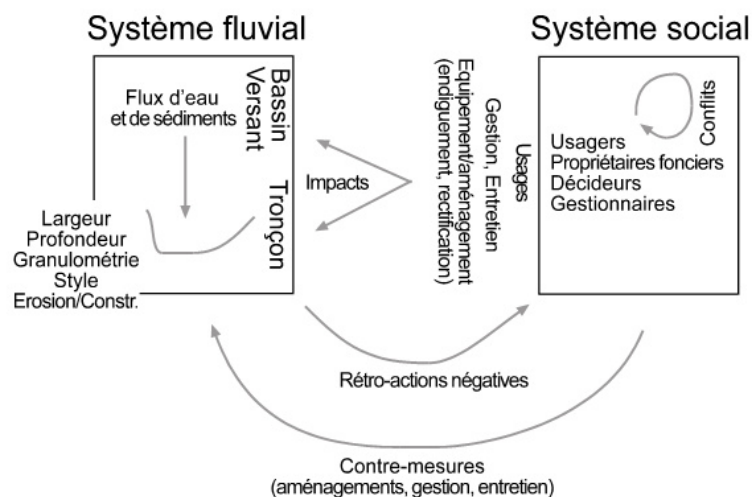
Système fluvial

Système social

Bassin Versant

Flux d'eau et de sédiments

Tronçon

Largeur
Profondeur
Granulométrie
Style
Erosion/Constr.

Impacts

Usages
Gestion, Entretien
Equipement/aménagement
(endiguement, rectification)

Conflits

Usagers
Propriétaires fonciers
Décideurs
Gestionnaires

Rétro-actions négatives

Contre-mesures
(aménagements, gestion, entretien)